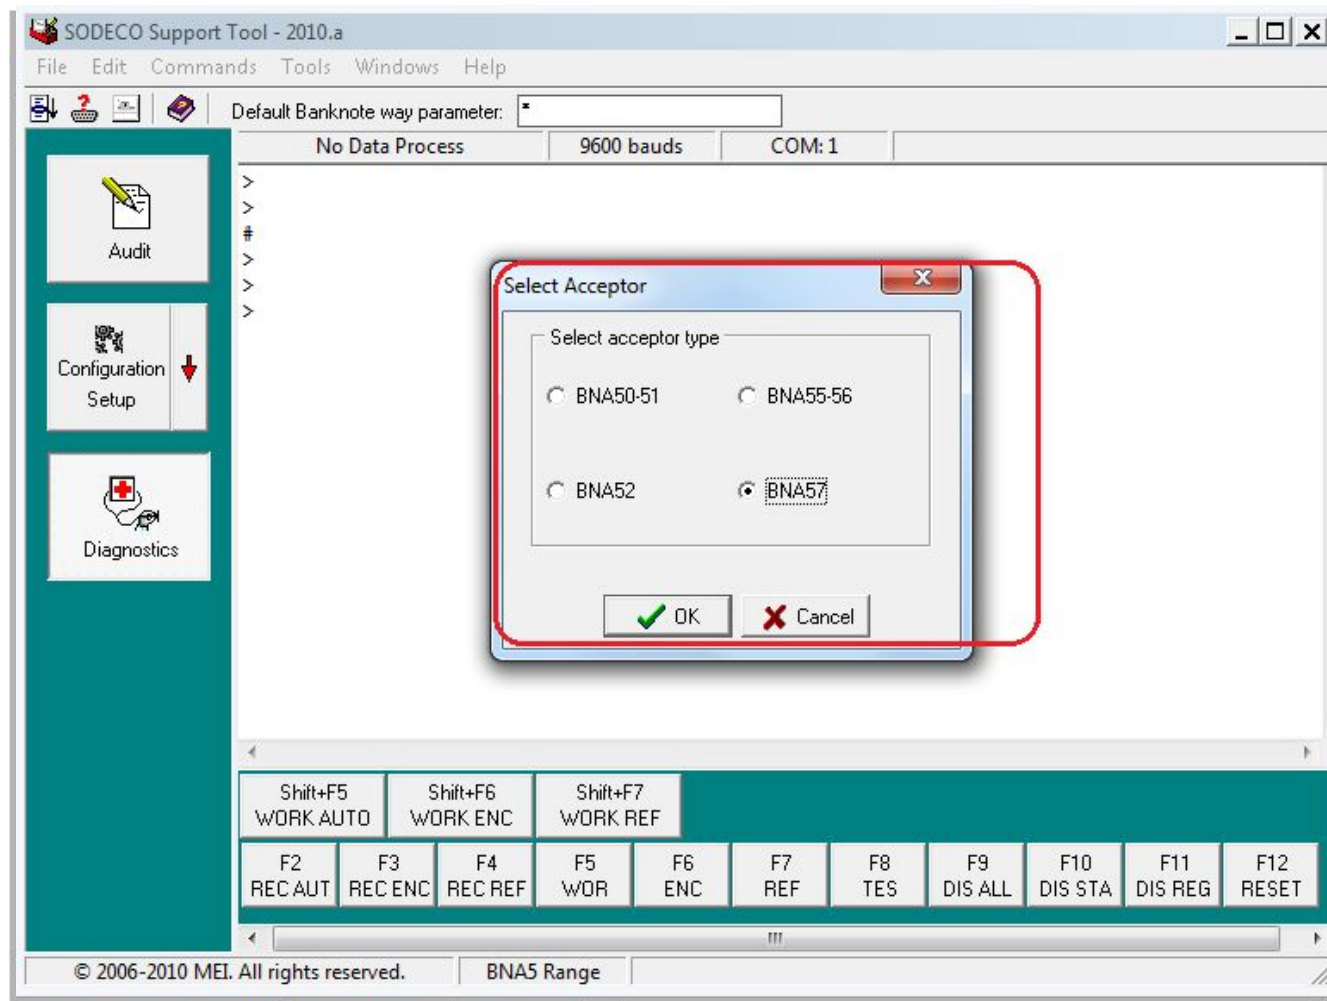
SODECO Support Tool - 2010.a

File Edit Commands Tools Windows Help

Default Banknote way parameter: *

No Data Process | 9600 bauds | COM: 1

Audit

Configuration Setup

Diagnostics

>
>
#
>
>
>

Select Acceptor

Select acceptor type

BNA50-51
BNA55-56
BNA52
BNA57

OK
Cancel

Shift+F5 WORK AUTO
Shift+F6 WORK ENC
Shift+F7 WORK REF

F2 REC AUT
F3 REC ENC
F4 REC REF
F5 WOR
F6 ENC
F7 REF
F8 TES
F9 DIS ALL
F10 DIS STA
F11 DIS REG
F12 RESET

© 2006-2010 MEI. All rights reserved.
BNA5 Range